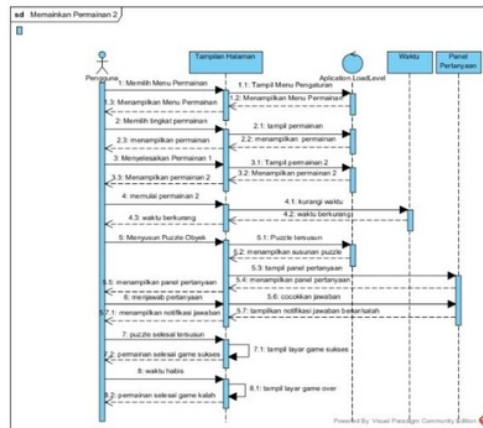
sd Memainkan Permainan 2

Pengguna

Tampilan Halaman

Aplication.LoadLevel

Waktu

Panel Pertanyaan

1: Memilih Menu Permainan

1.1: Tampil Menu Pengaturan

1.2: Menampilkan Menu Permainan

1.3: Menampilkan Menu Permainan

2: Memilih tingkat permainan

2.1: tampil permainan

2.2: menampilkan permainan

2.3: menampilkan permainan

3: Menyelesaikan Permainan 1

3.1: Tampil permainan 2

3.2: Menampilkan permainan 2

3.3: Menampilkan permainan 2

4: memulai permainan 2

4.1: kurangi waktu

4.2: waktu berkurang

4.3: waktu berkurang

5: Menyusun Puzzle Obyek

5.1: Puzzle tersusun

5.2: menampilkan susunan puzzle

5.3: tampil panel pertanyaan

5.4: menampilkan panel pertanyaan

5.5: menampilkan panel pertanyaan

6: menjawab pertanyaan

5.6: cocokkan jawaban

5.7: tampilkan notifikasi jawaban benar/salah

7.1: menampilkan notifikasi jawaban

7: puzzle selesai tersusun

7.1: tampil layar game sukses

7.2: permainan selesai game sukses

8: waktu habis

8.1: tampil layar game over

8.2: permainan selesai game kalah

Powered By: Visual Paradigm Community Edition